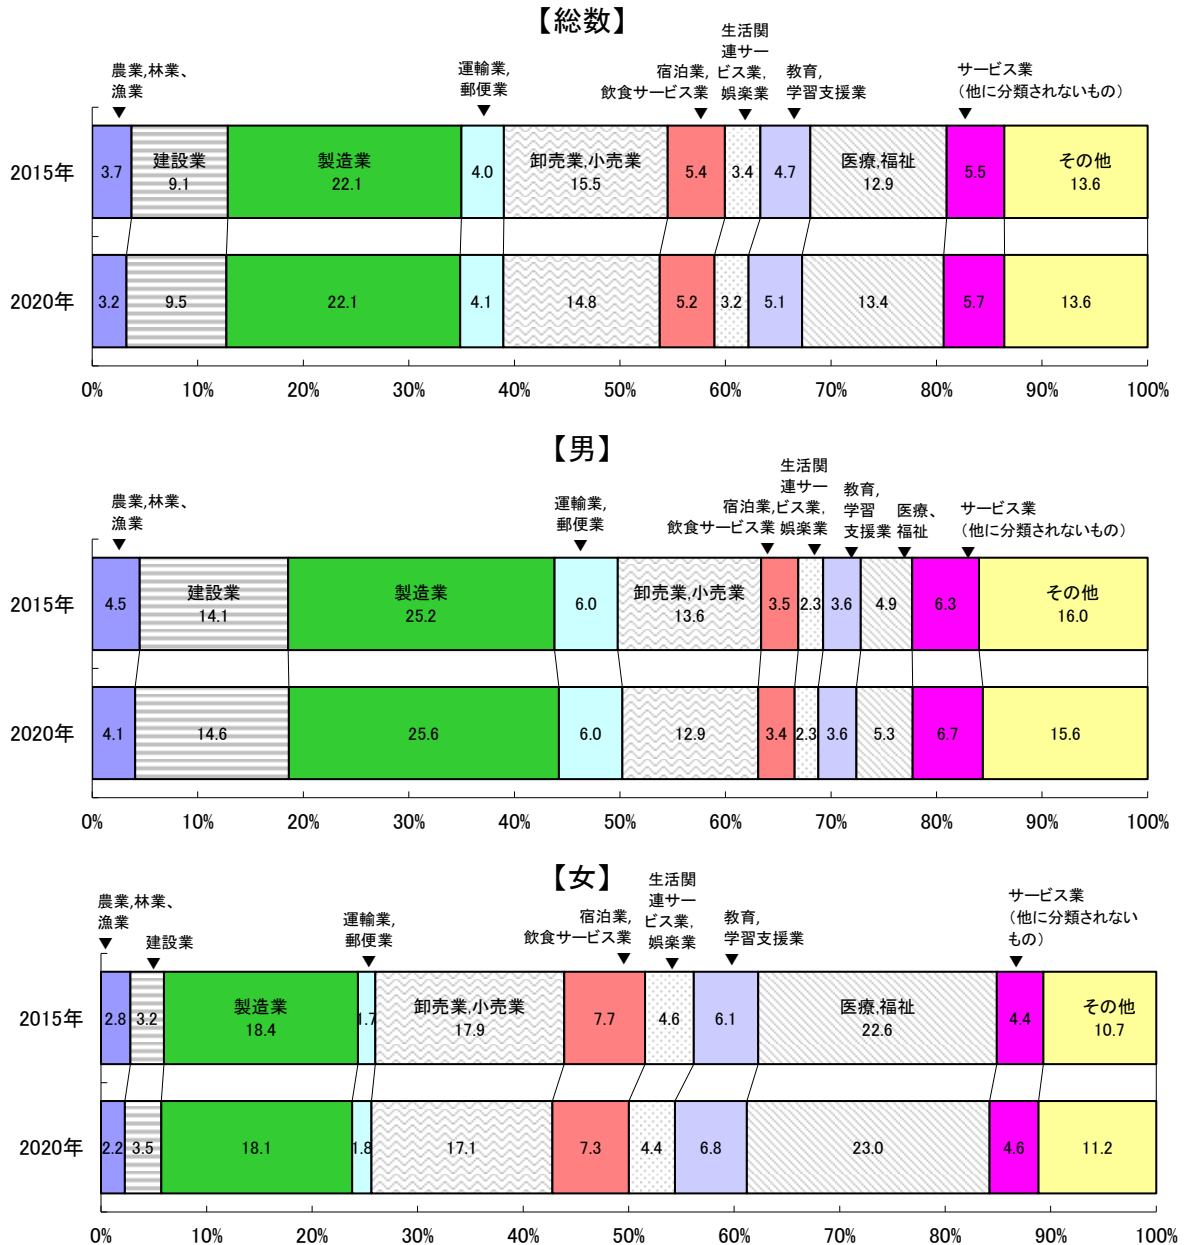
【総数】

農業,林業、漁業 ▼
運輸業,郵便業 ▼
宿泊業,飲食サービス業 ▼
生活関連サービス業,娯楽業 ▼
教育,学習支援業 ▼
サービス業（他に分類されないもの） ▼

| | 農業,林業、漁業 | 建設業 | 製造業 | 運輸業,郵便業 | 卸売業,小売業 | 宿泊業,飲食サービス業 | 生活関連サービス業,娯楽業 | 教育,学習支援業 | 医療,福祉 | サービス業（他に分類されないもの） | その他 |
|---|---|---|---|---|---|---|---|---|---|---|---|
| 2015年 | 3.7 | 9.1 | 22.1 | 4.0 | 15.5 | 5.4 | 3.4 | 4.7 | 12.9 | 5.5 | 13.6 |
| 2020年 | 3.2 | 9.5 | 22.1 | 4.1 | 14.8 | 5.2 | 3.2 | 5.1 | 13.4 | 5.7 | 13.6 |

0% 10% 20% 30% 40% 50% 60% 70% 80% 90% 100%

【男】

農業,林業、漁業 ▼
運輸業,郵便業 ▼
宿泊業,飲食サービス業 ▼
生活関連サービス業,娯楽業 ▼
教育,学習支援業 ▼
医療、福祉 ▼
サービス業（他に分類されないもの） ▼

| | 農業,林業、漁業 | 建設業 | 製造業 | 運輸業,郵便業 | 卸売業,小売業 | 宿泊業,飲食サービス業 | 生活関連サービス業,娯楽業 | 教育,学習支援業 | 医療、福祉 | サービス業（他に分類されないもの） | その他 |
|---|---|---|---|---|---|---|---|---|---|---|---|
| 2015年 | 4.5 | 14.1 | 25.2 | 6.0 | 13.6 | 3.5 | 2.3 | 3.6 | 4.9 | 6.3 | 16.0 |
| 2020年 | 4.1 | 14.6 | 25.6 | 6.0 | 12.9 | 3.4 | 2.3 | 3.6 | 5.3 | 6.7 | 15.6 |

0% 10% 20% 30% 40% 50% 60% 70% 80% 90% 100%

【女】

農業,林業、漁業 ▼
建設業 ▼
運輸業,郵便業 ▼
宿泊業,飲食サービス業 ▼
生活関連サービス業,娯楽業 ▼
教育,学習支援業 ▼
サービス業（他に分類されないもの） ▼

| | 農業,林業、漁業 | 建設業 | 製造業 | 運輸業,郵便業 | 卸売業,小売業 | 宿泊業,飲食サービス業 | 生活関連サービス業,娯楽業 | 教育,学習支援業 | 医療,福祉 | サービス業（他に分類されないもの） | その他 |
|---|---|---|---|---|---|---|---|---|---|---|---|
| 2015年 | 2.8 | 3.2 | 18.4 | 1.7 | 17.9 | 7.7 | 4.6 | 6.1 | 22.6 | 4.4 | 10.7 |
| 2020年 | 2.2 | 3.5 | 18.1 | 1.8 | 17.1 | 7.3 | 4.4 | 6.8 | 23.0 | 4.6 | 11.2 |

0% 10% 20% 30% 40% 50% 60% 70% 80% 90% 100%